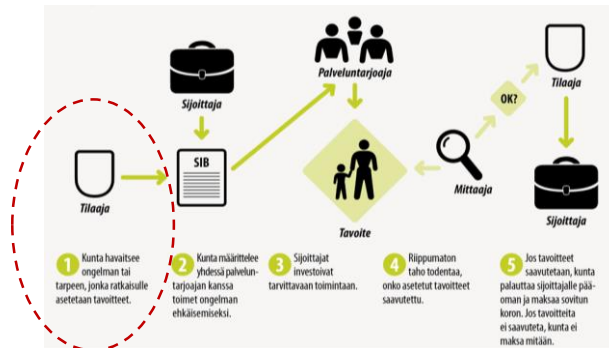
Palveluntarjoaja

Sijoittaja

SIB

Tilaaja

Tavoite

OK?

Tilaaja

Mittaaja

Sijoittaja

1 Kunta havaitsee ongelman tai tarpeen, jonka ratkaisulle asetetaan tavoitteet.

2 Kunta määrittelee yhdessä palveluntarjoajan kanssa toimet ongelman ehkäisemiseksi.

3 Sijoittajat investoivat tarvittavaan toimintaan.

4 Riippumaton taho todentaa, onko asetetut tavoitteet saavutettu.

5 Jos tavoitteet saavutetaan, kunta palauttaa sijoittajalle pääoman ja maksaa sovitun koron. Jos tavoitteita ei saavuteta, kunta ei maksa mitään.